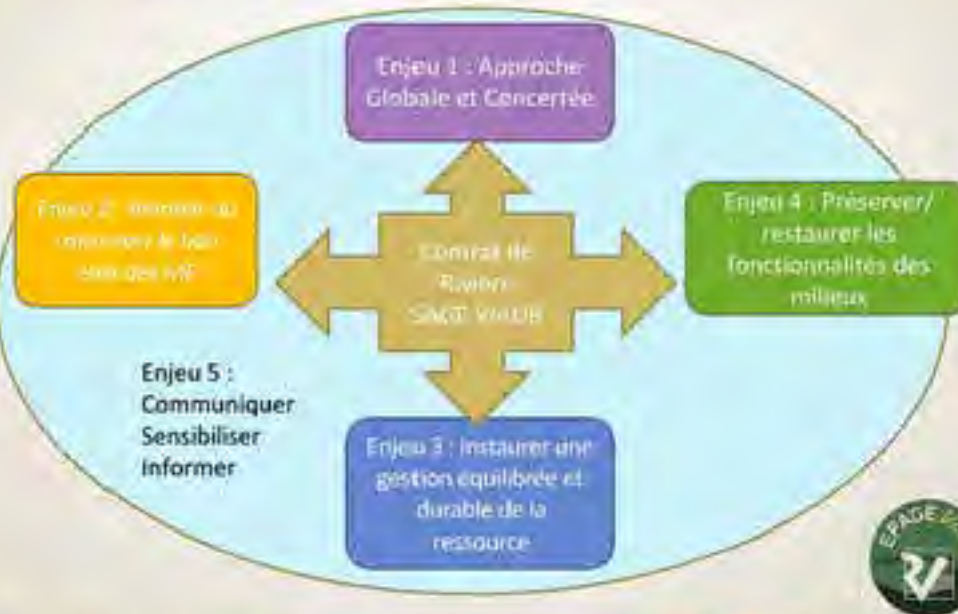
Enjeu 1 : Approche Globale et Concertée

Enjeu 2 : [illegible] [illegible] le bon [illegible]

Contrat de Rivière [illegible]

Enjeu 4 : Préserver/ restaurer les fonctionnalités des milieux

Enjeu 5 : Communiquer Sensibiliser Informer

Enjeu 3 : Instaurer une gestion équilibrée et durable de la ressource

EPAGE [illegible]